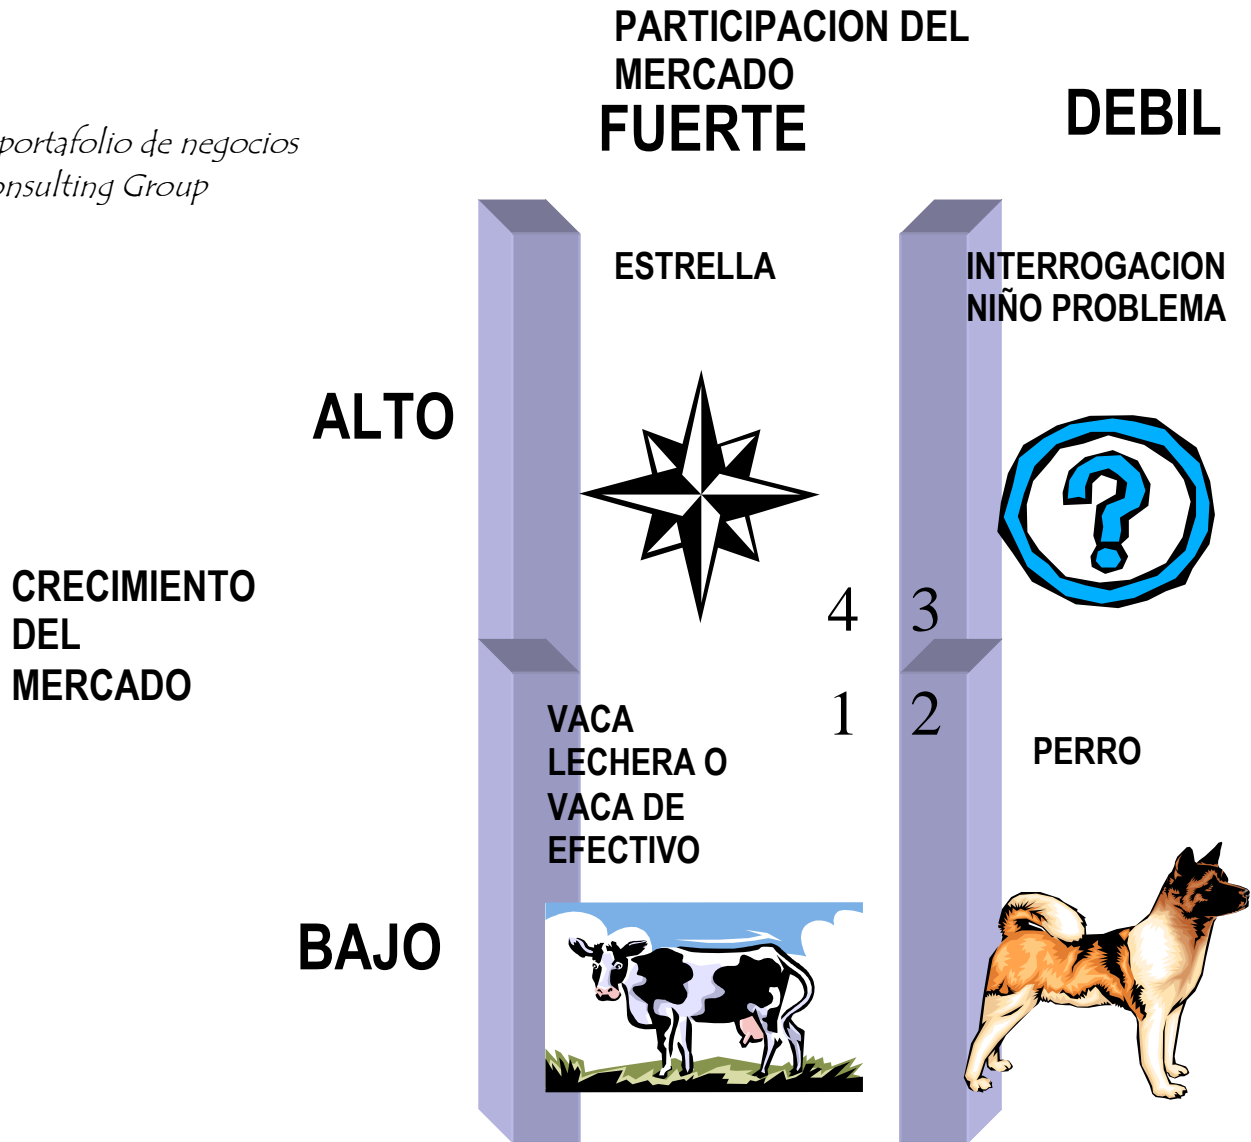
portafolio de negocios
onsulting Group

PARTICIPACION DEL MERCADO

FUERTE

DEBIL

ESTRELLA

INTERROGACION
NIÑO PROBLEMA

ALTO

CRECIMIENTO DEL MERCADO

4

3

1

2

VACA LECHERA O VACA DE EFECTIVO

PERRO

BAJO